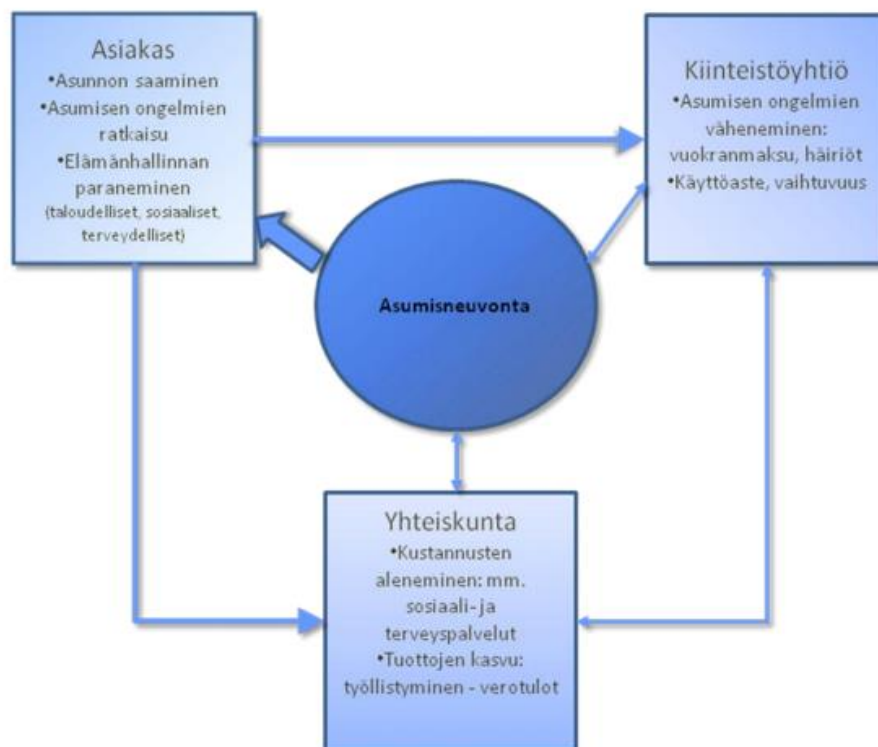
Asiakas
•Asunnon saaminen
•Asumisen ongelmien ratkaisu
•Elämänhallinnan paraneminen
(taloudelliset, sosiaaliset, terveydelliset)

Kiinteistöyhtiö
•Asumisen ongelmien väheneminen: vuokranmaksu, häiriöt
•Käyttöaste, vaihtuvuus

Asumisneuvonta

Yhteiskunta
•Kustannusten aleneminen: mm. sosiaali- ja terveyspalvelut
•Tuottojen kasvu: työllistyminen - verotulot